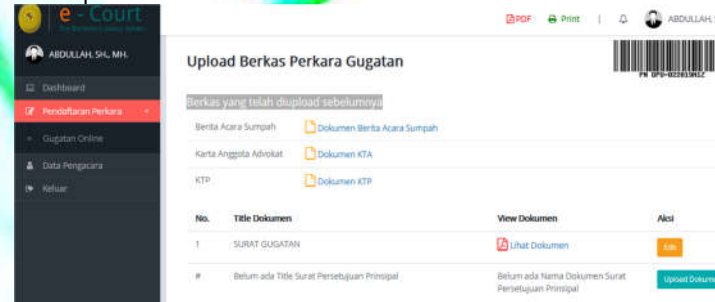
e - Court
PDF Print ABDULLAH,

ABDULLAH, SH., MH.

Dashboard
Pendaftaran Perkara
Gugatan Online
Data Pengacara
Keluar

Upload Berkas Perkara Gugatan

PN GPG-022013H12

Berkas yang telah diupload sebelumnya

Berita Acara Sumpah	Dokumen Berita Acara Sumpah
Karta Anggota Advokat	Dokumen KTA
KTP	Dokumen KTP

| No. | Title Dokumen | View Dokumen | Aksi |
|---|---|---|---|
| 1 | SURAT GUGATAN | Lihat Dokumen | Edit |
| # | Belum ada Title Surat Persetujuan Prinsipal | Belum ada Nama Dokumen Surat Persetujuan Prinsipal | Upload Dokum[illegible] |